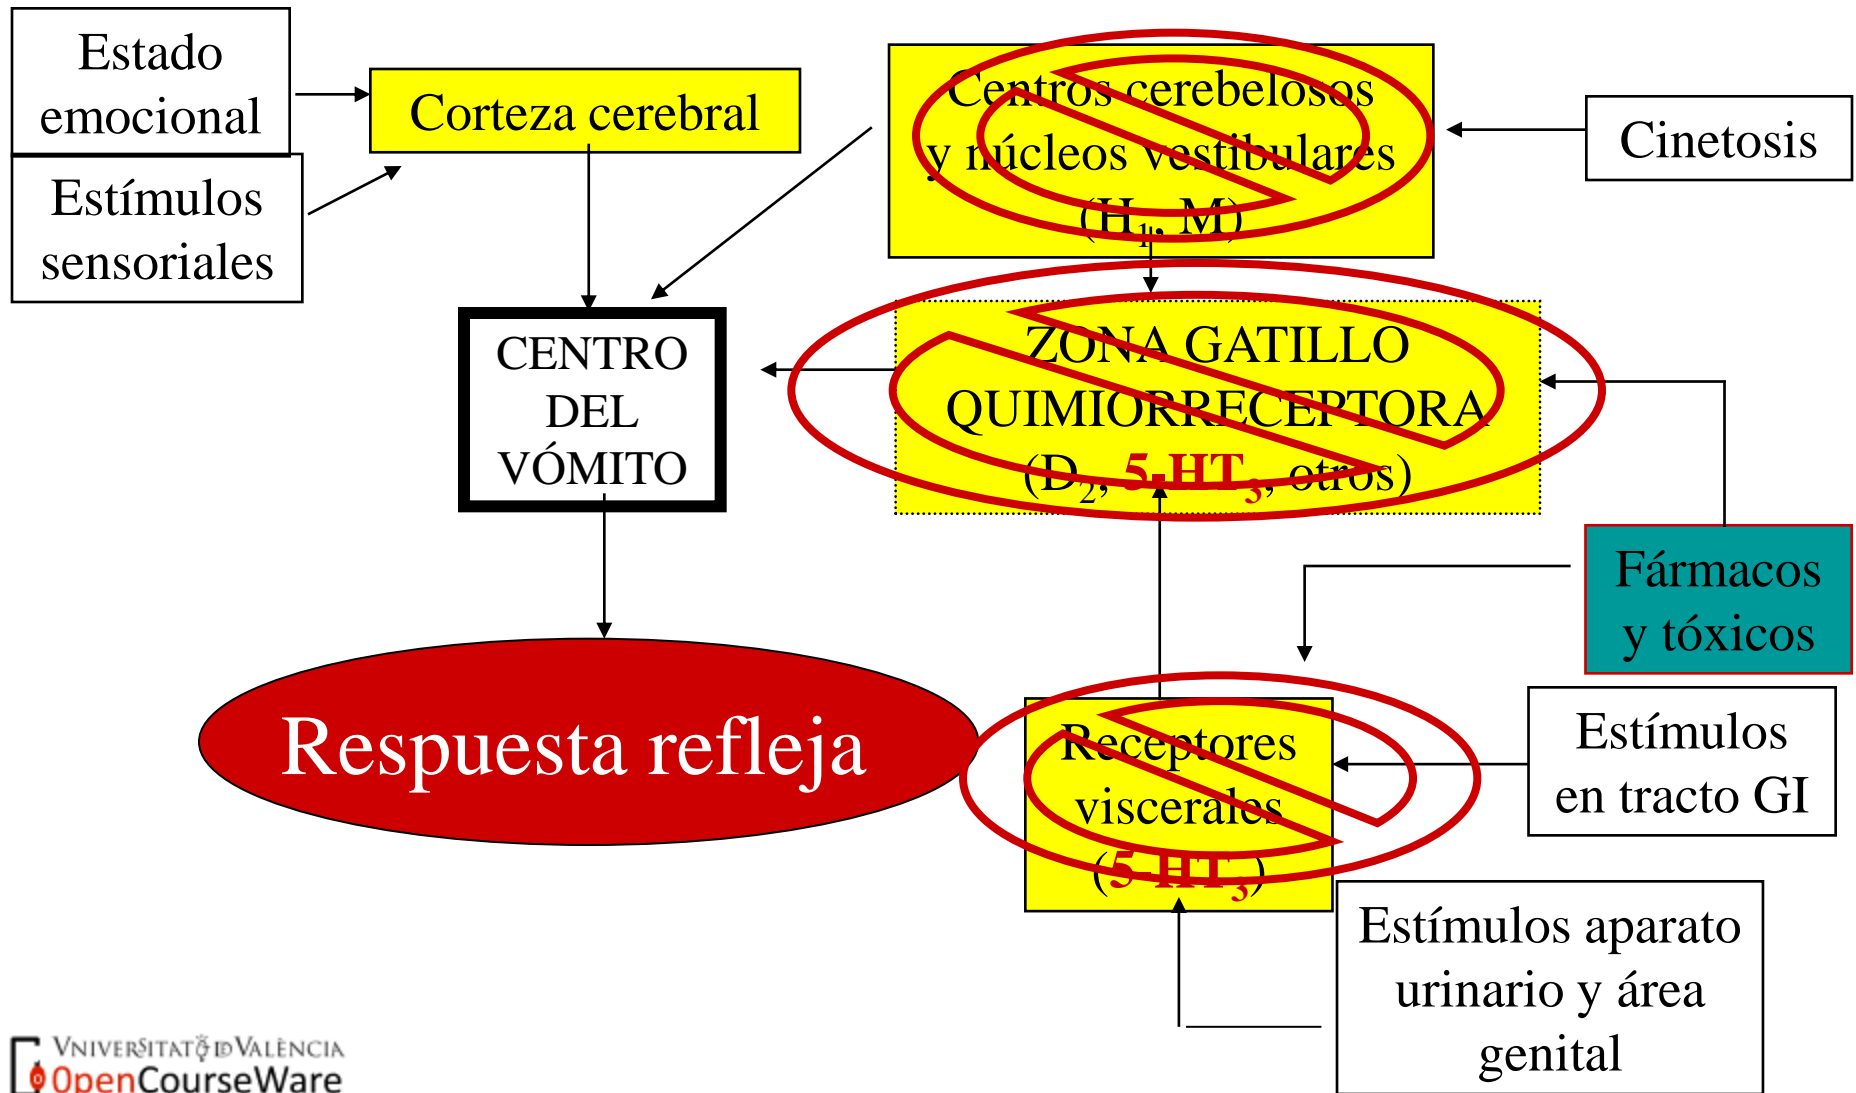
Estado emocional

Estímulos sensoriales

Corteza cerebral

Centros cerebelosos y núcleos vestibulares ($H_1$, M)

Cinetosis

CENTRO DEL VÓMITO

ZONA GATILLO QUIMIORRECEPTORA ($D_2$, $5\text{-}HT_3$, otros)

Fármacos y tóxicos

Respuesta refleja

Receptores viscerales ($5\text{-}HT_3$)

Estímulos en tracto GI

Estímulos aparato urinario y área genital

VNIVERSITAT DE VALÈNCIA
OpenCourseWare